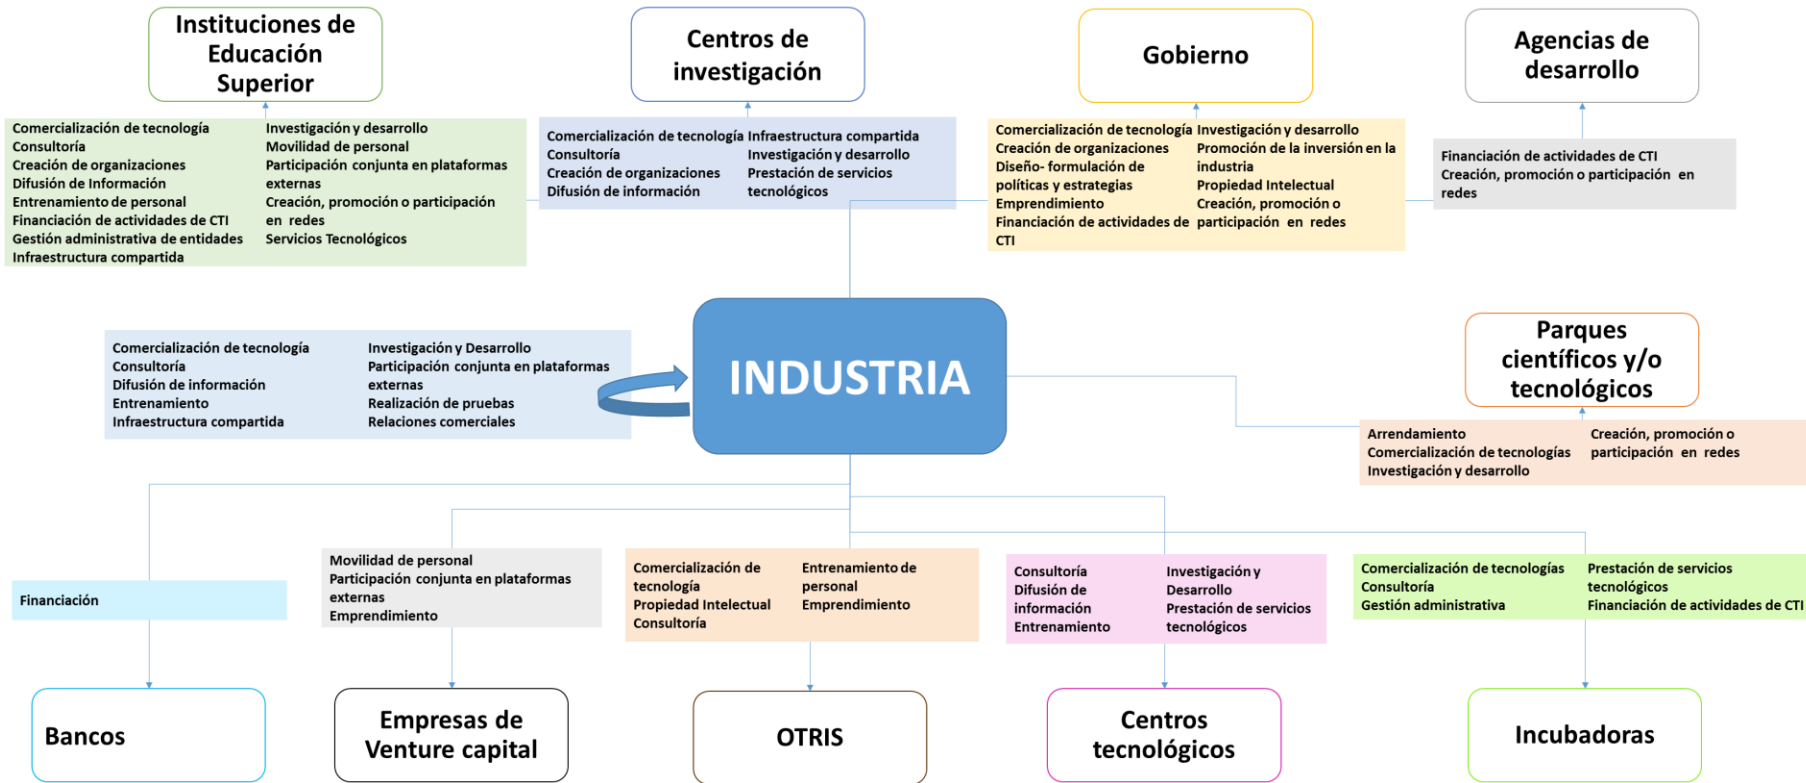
Instituciones de Educación Superior

Comercialización de tecnología
Consultoría
Creación de organizaciones
Difusión de Información
Entrenamiento de personal
Financiación de actividades de CTI
Gestión administrativa de entidades
Infraestructura compartida

Investigación y desarrollo
Movilidad de personal
Participación conjunta en plataformas externas
Creación, promoción o participación en redes
Servicios Tecnológicos

Centros de investigación

Comercialización de tecnología
Consultoría
Creación de organizaciones
Difusión de información

Infraestructura compartida
Investigación y desarrollo
Prestación de servicios tecnológicos

Gobierno

Comercialización de tecnología
Creación de organizaciones
Diseño- formulación de políticas y estrategias
Emprendimiento
Financiación de actividades de CTI

Investigación y desarrollo
Promoción de la inversión en la industria
Propiedad Intelectual
Creación, promoción o participación en redes

Agencias de desarrollo

Financiación de actividades de CTI
Creación, promoción o participación en redes

Comercialización de tecnología
Consultoría
Difusión de información
Entrenamiento
Infraestructura compartida

Investigación y Desarrollo
Participación conjunta en plataformas externas
Realización de pruebas
Relaciones comerciales

INDUSTRIA

Parques científicos y/o tecnológicos

Arrendamiento
Comercialización de tecnologías
Investigación y desarrollo

Creación, promoción o participación en redes

Financiación

Movilidad de personal
Participación conjunta en plataformas externas
Emprendimiento

Comercialización de tecnología
Propiedad Intelectual
Consultoría

Entrenamiento de personal
Emprendimiento

Consultoría
Difusión de información
Entrenamiento

Investigación y Desarrollo
Prestación de servicios tecnológicos

Comercialización de tecnologías
Consultoría
Gestión administrativa

Prestación de servicios tecnológicos
Financiación de actividades de CTI

Bancos

Empresas de Venture capital

OTRIS

Centros tecnológicos

Incubadoras